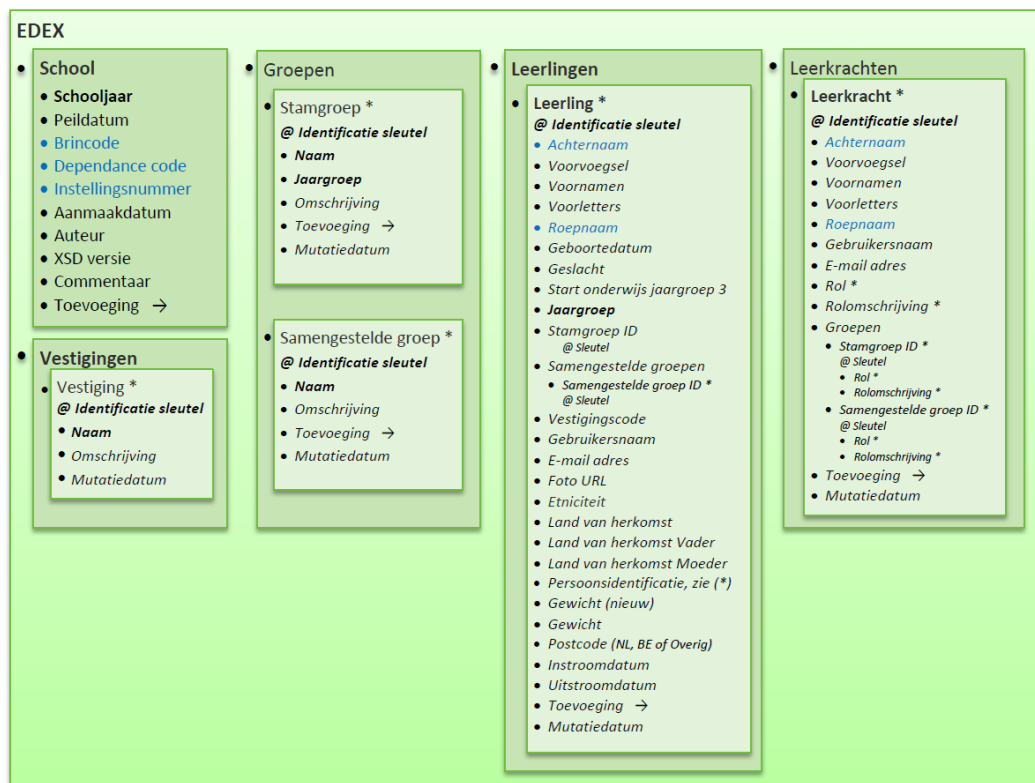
EDEX

• School
• Schooljaar
• Peildatum
• Brincode
• Dependance code
• Instellingsnummer
• Aanmaakdatum
• Auteur
• XSD versie
• Commentaar
• Toevoeging →

• Vestigingen
• Vestiging *
@ Identificatie sleutel
• Naam
• Omschrijving
• Mutatiedatum

• Groepen
• Stamgroep *
@ Identificatie sleutel
• Naam
• Jaargroep
• Omschrijving
• Toevoeging →
• Mutatiedatum

• Samengestelde groep *
@ Identificatie sleutel
• Naam
• Omschrijving
• Toevoeging →
• Mutatiedatum

• Leerlingen
• Leerling *
@ Identificatie sleutel
• Achternaam
• Voorvoegsel
• Voornamen
• Voorletters
• Roepnaam
• Geboortedatum
• Geslacht
• Start onderwijs jaargroep 3
• Jaargroep
• Stamgroep ID
@ Sleutel
• Samengestelde groepen
• Samengestelde groep ID *
@ Sleutel
• Vestigingscode
• Gebruikersnaam
• E-mail adres
• Foto URL
• Etniciteit
• Land van herkomst
• Land van herkomst Vader
• Land van herkomst Moeder
• Persoonsidentificatie, zie (*)
• Gewicht (nieuw)
• Gewicht
• Postcode (NL, BE of Overig)
• Instroomdatum
• Uitstroomdatum
• Toevoeging →
• Mutatiedatum

• Leerkrachten
• Leerkracht *
@ Identificatie sleutel
• Achternaam
• Voorvoegsel
• Voornamen
• Voorletters
• Roepnaam
• Gebruikersnaam
• E-mail adres
• Rol *
• Rolomschrijving *
• Groepen
• Stamgroep ID *
@ Sleutel
• Rol *
• Rolomschrijving *
• Samengestelde groep ID *
@ Sleutel
• Rol *
• Rolomschrijving *
• Toevoeging →
• Mutatiedatum